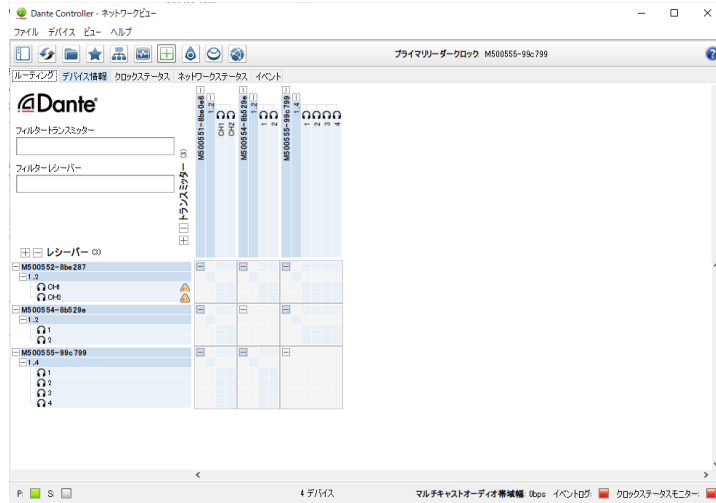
Dante Controller - ネットワークビュー

ファイル デバイス ビュー ヘルプ

プライマリリーダークロック M500555-99c799

ルーティング デバイス情報 クロックステータス ネットワークステータス イベント

Dante

フィルタートランスミッター

フィルターレシーバー

トランスミッター (3)

M500551-8be0e8

1.2

CH1

CH2

M500554-8b529e

1.2

1

2

M500555-99c799

1.4

1

2

3

4

レシーバー (3)

M500552-8be287

1.2

CH1

CH2

M500554-8b529e

1.2

1

2

M500555-99c799

1.4

1

2

3

4

P: S:

4 デバイス

マルチキャストオーディオ帯域幅: 0bps イベントログ: クロックステータスモニター: